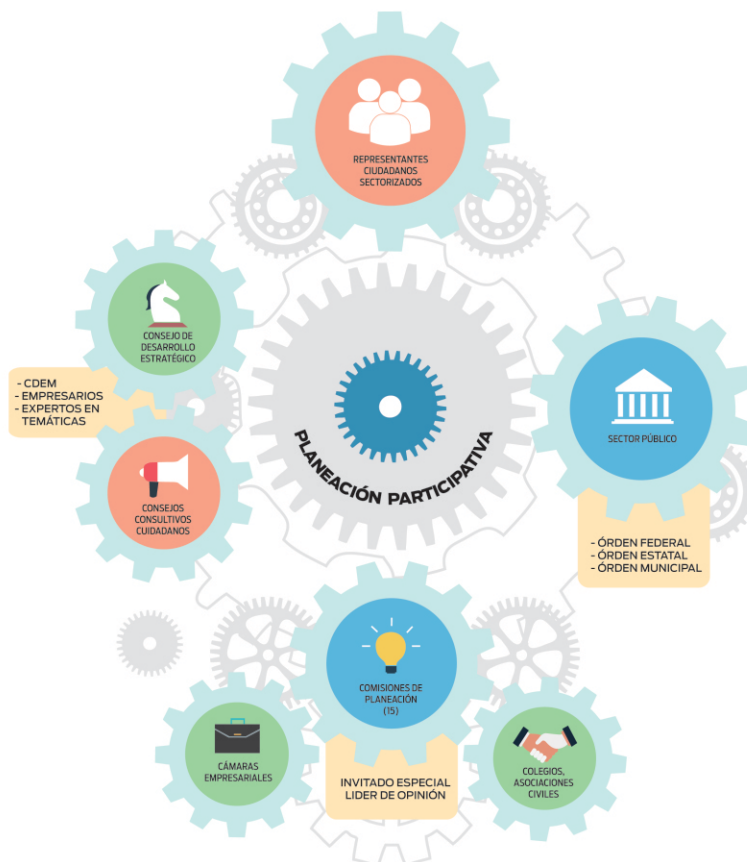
REPRESENTANTES CIUDADANOS SECTORIZADOS

CONSEJO DE DESARROLLO ESTRATÉGICO

- CDEM
- EMPRESARIOS
- EXPERTOS EN TEMÁTICAS

PLANEACIÓN PARTICIPATIVA

SECTOR PÚBLICO

- ÓRDEN FEDERAL
- ÓRDEN ESTATAL
- ÓRDEN MUNICIPAL

CONSEJOS CONSULTIVOS CUIDADANOS

COMISIONES DE PLANEACIÓN (15)

CÁMARAS EMPRESARIALES

INVITADO ESPECIAL
LIDER DE OPINIÓN

COLEGIOS, ASOCIACIONES CIVILES